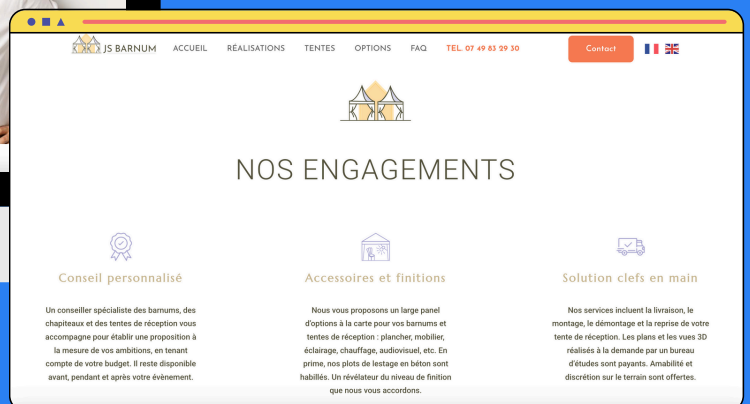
JS BARNUM ACCUEIL RÉALISATIONS TENTES OPTIONS FAQ TEL. 07 49 83 29 30 Contact

NOS ENGAGEMENTS

Conseil personnalisé

Un conseiller spécialiste des barnums, des chapiteaux et des tentes de réception vous accompagne pour établir une proposition à la mesure de vos ambitions, en tenant compte de votre budget. Il reste disponible avant, pendant et après votre évènement.

Accessoires et finitions

Nous vous proposons un large panel d'options à la carte pour vos barnums et tentes de réception : plancher, mobilier, éclairage, chauffage, audiovisuel, etc. En prime, nos plots de lestage en béton sont habillés. Un révélateur du niveau de finition que nous vous accordons.

Solution clefs en main

Nos services incluent la livraison, le montage, le démontage et la reprise de votre tente de réception. Les plans et les vues 3D réalisés à la demande par un bureau d'études sont payants. Amabilité et discrétion sur le terrain sont offertes.